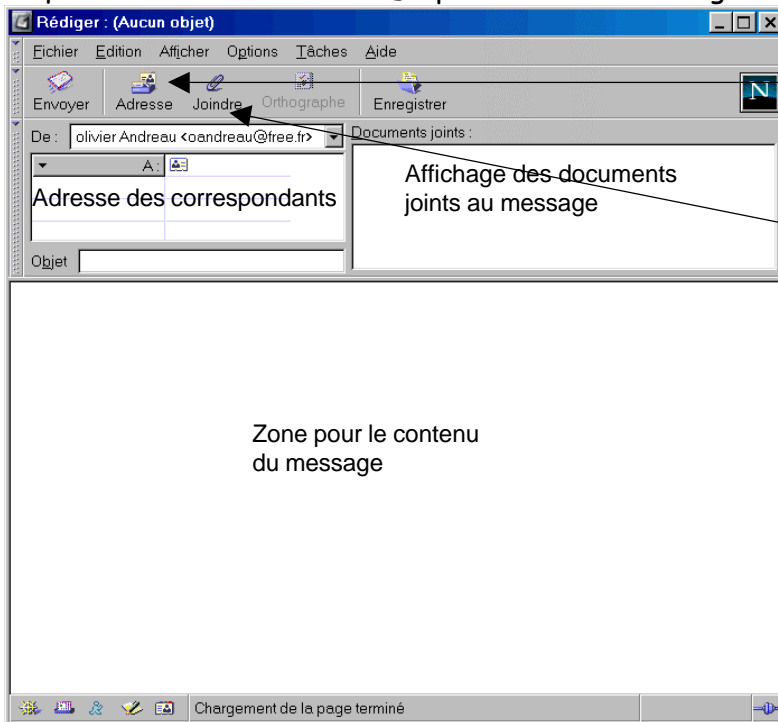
Rédiger : (Aucun objet)

Fichier Edition Afficher Options Tâches Aide

Envoyer Adresse Joindre Orthographe Enregistrer

N

De : olivier Andreau <oandreau@free.fr>

Documents joints :

A :

Adresse des correspondants

Affichage des documents joints au message

Objet

Zone pour le contenu du message

Chargement de la page terminé